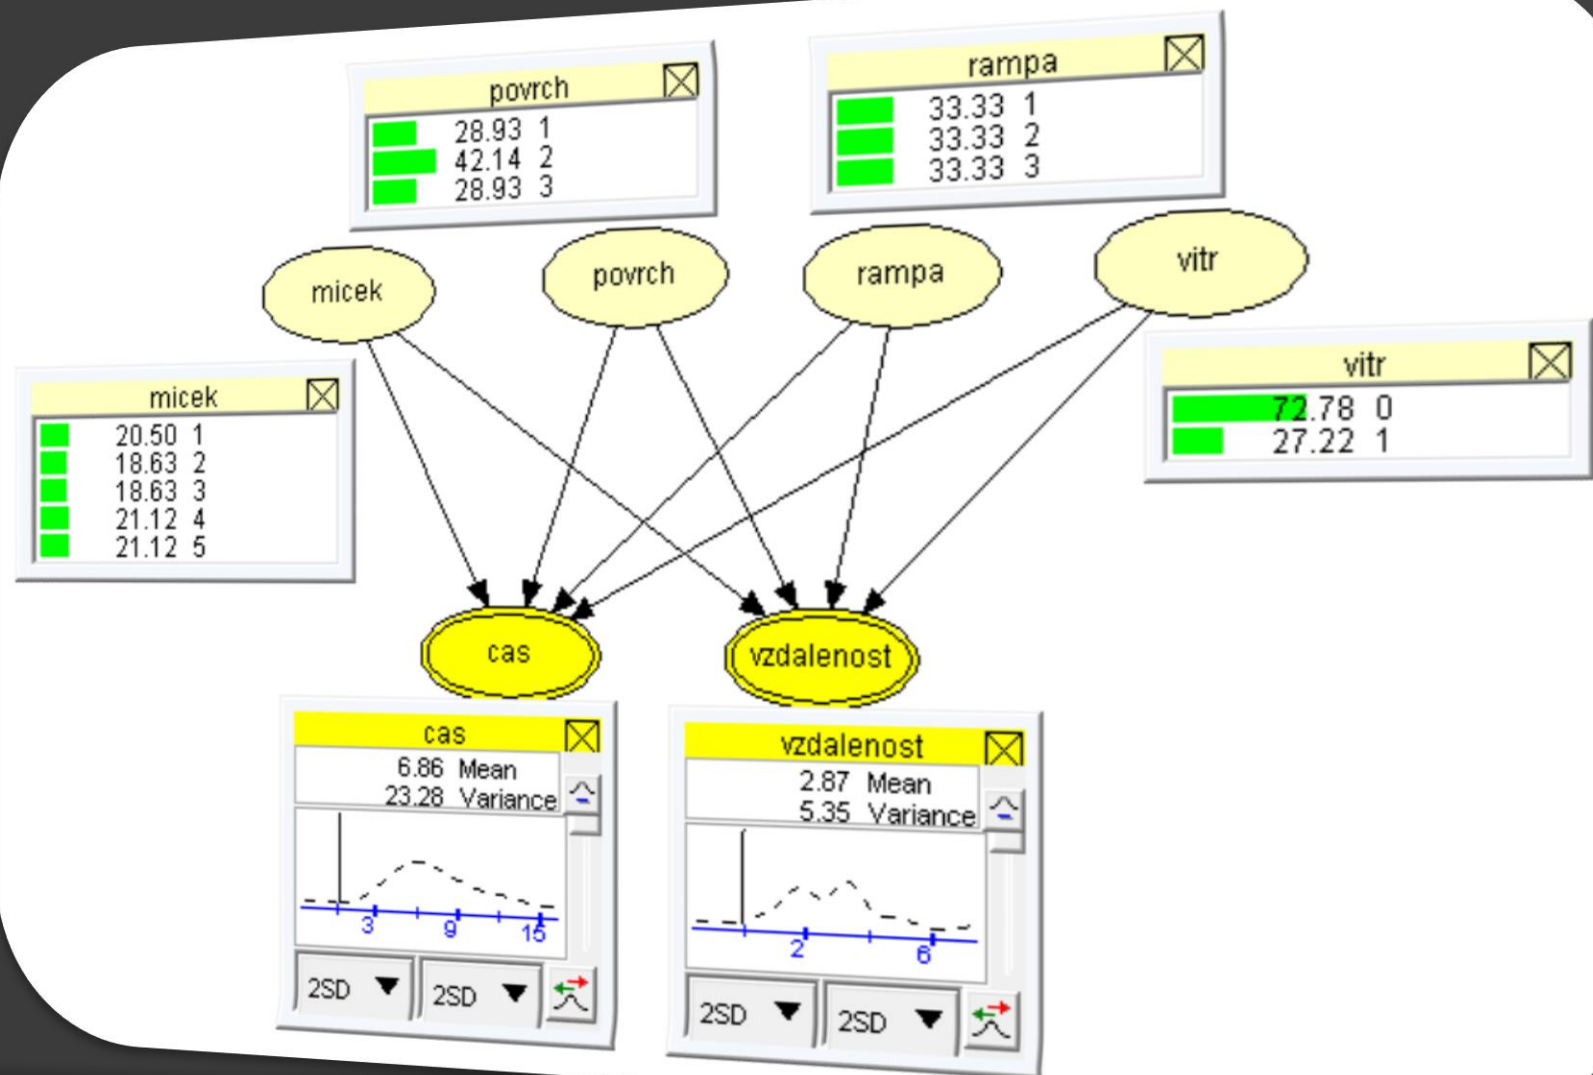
povrch
28.93 1
42.14 2
28.93 3

rampa
33.33 1
33.33 2
33.33 3

micek

povrch

rampa

vitr

micek
20.50 1
18.63 2
18.63 3
21.12 4
21.12 5

vitr
72.78 0
27.22 1

cas

vzdalenost

cas
6.86 Mean
23.28 Variance
3
9
15
2SD
2SD

vzdalenost
2.87 Mean
5.35 Variance
2
6
2SD
2SD